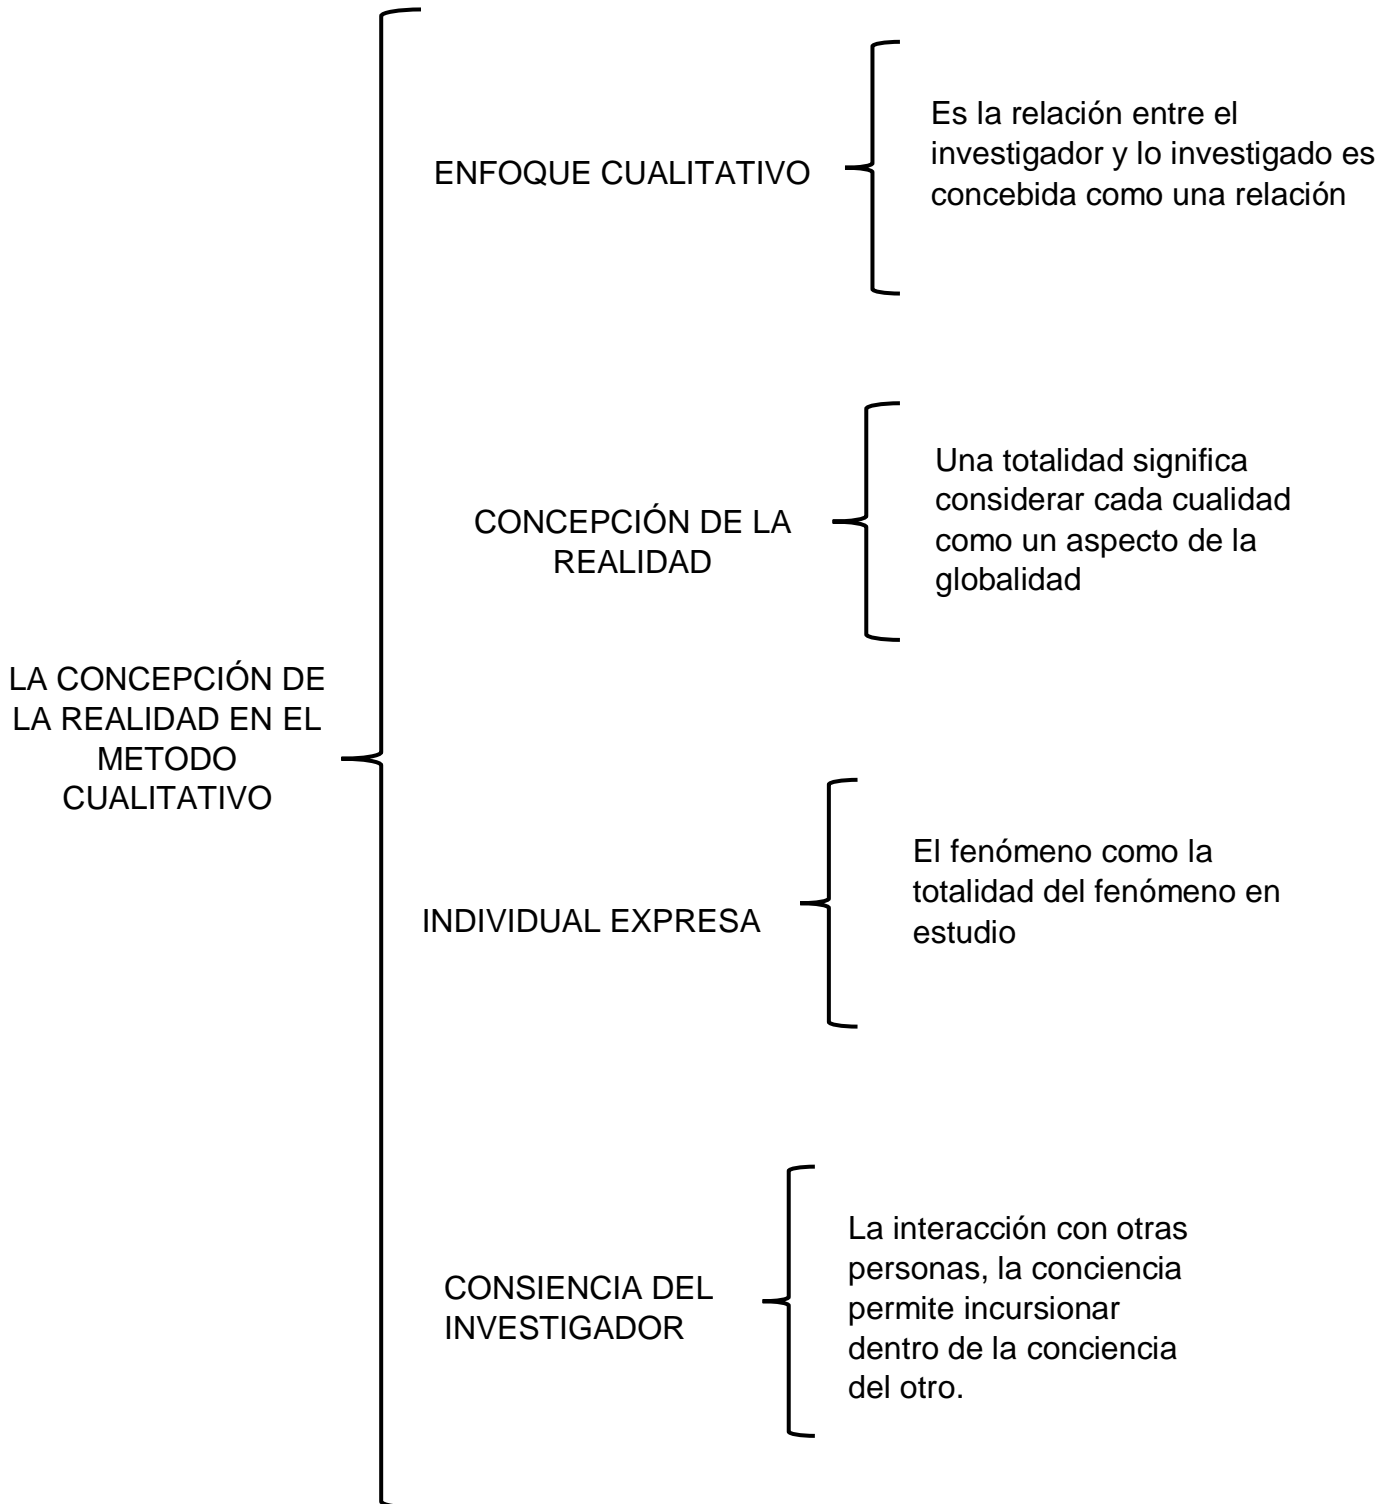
LA CONCEPCIÓN DE LA REALIDAD EN EL METODO CUALITATIVO

ENFOQUE CUALITATIVO

Es la relación entre el investigador y lo investigado es concebida como una relación

CONCEPCIÓN DE LA REALIDAD

Una totalidad significa considerar cada cualidad como un aspecto de la globalidad

INDIVIDUAL EXPRESA

El fenómeno como la totalidad del fenómeno en estudio

CONSIENCIA DEL INVESTIGADOR

La interacción con otras personas, la conciencia permite incursionar dentro de la conciencia del otro.